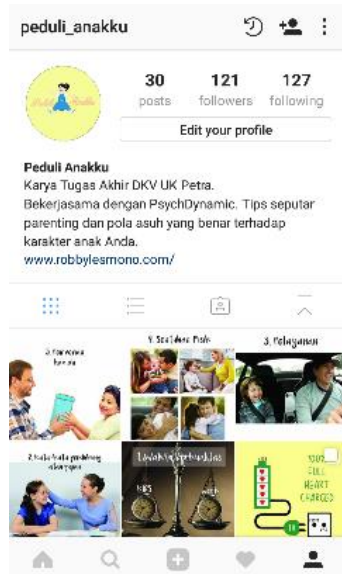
peduli_anakku

30 posts
121 followers
127 following

Edit your profile

Peduli Anakku
Karya Tugas Akhir DKV UK Petra.
Bekerjasama dengan PsychDynamic. Tips seputar parenting dan pola asuh yang benar terhadap karakter anak Anda.
www.robbylesmono.com/

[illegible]

9. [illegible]

3. Pelayanan

2. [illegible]

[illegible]

100% FULL HEART CHARGED